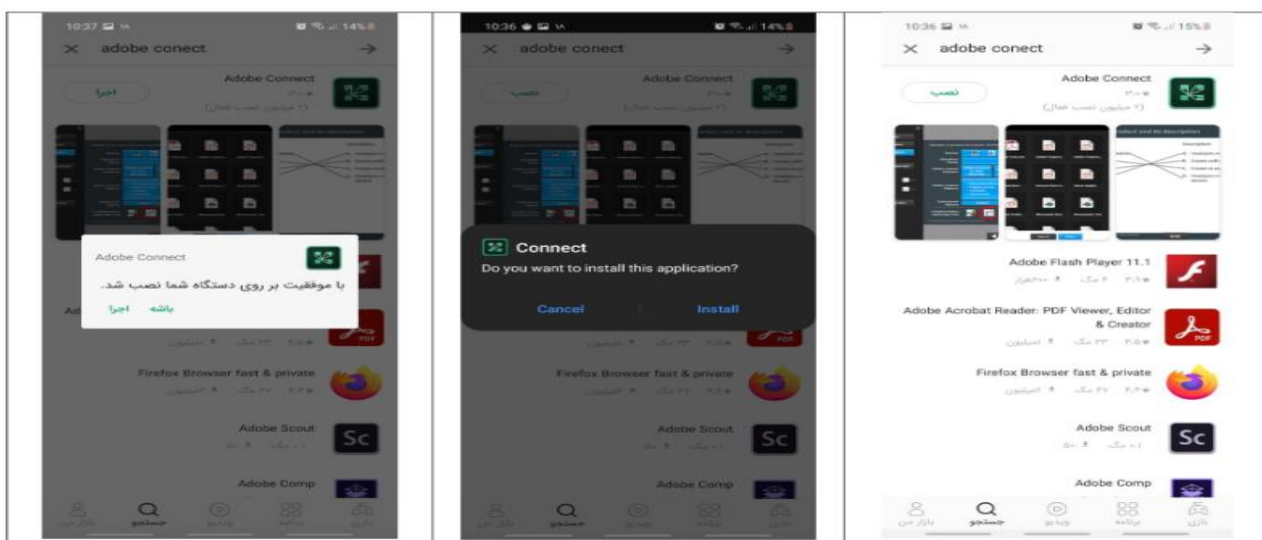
10:37 14%
adobe conect
Adobe Connect
اجرا
(۲ میلیون نصب فعال)
Adobe Connect
با موفقیت بر روی دستگاه شما نصب شد.
باشه اجرا
Firefox Browser fast & private
Adobe Scout
Adobe Comp
بازار من جستجو ویدیو برنامه بازی

10:36 14%
adobe conect
Adobe Connect
نصب
(۲ میلیون نصب فعال)
Connect
Do you want to install this application?
Cancel Install
Firefox Browser fast & private
Adobe Scout
Adobe Comp
بازار من جستجو ویدیو برنامه بازی

10:36 15%
adobe conect
Adobe Connect
نصب
(۲ میلیون نصب فعال)
Adobe Flash Player 11.1
Adobe Acrobat Reader: PDF Viewer, Editor & Creator
Firefox Browser fast & private
Adobe Scout
Adobe Comp
بازار من جستجو ویدیو برنامه بازی